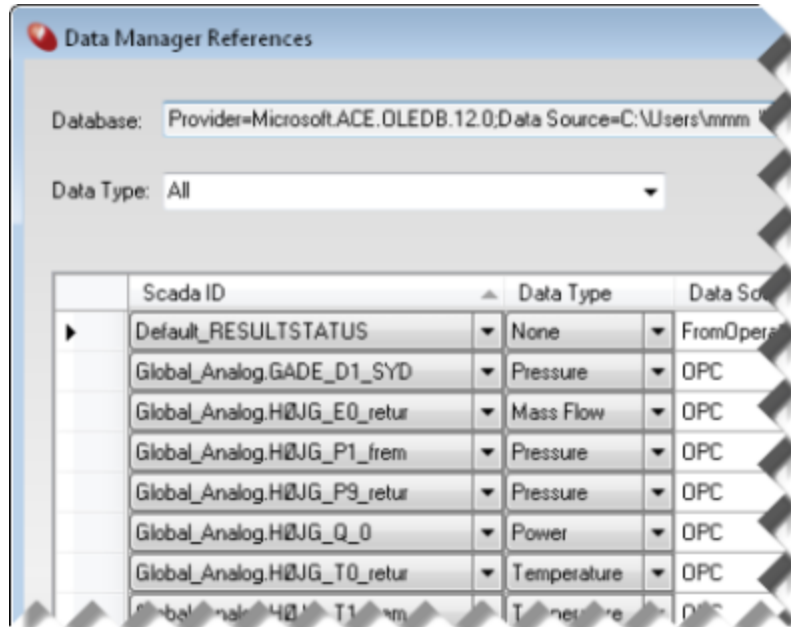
Data Manager References

Database: Provider=Microsoft.ACE.OLEDB.12.0;Data Source=C:\Users\mmm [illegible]

Data Type: All

| | Scada ID | Data Type | Data So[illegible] |
|---|---|---|---|
| ▸ | Default_RESULTSTATUS | None | FromOpera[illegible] |
| | Global_Analog.GADE_D1_SYD | Pressure | OPC |
| | Global_Analog.HØJG_E0_retur | Mass Flow | OPC |
| | Global_Analog.HØJG_P1_frem | Pressure | OPC |
| | Global_Analog.HØJG_P9_retur | Pressure | OPC |
| | Global_Analog.HØJG_Q_0 | Power | OPC |
| | Global_Analog.HØJG_T0_retur | Temperature | OPC |
| | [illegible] | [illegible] | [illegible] |